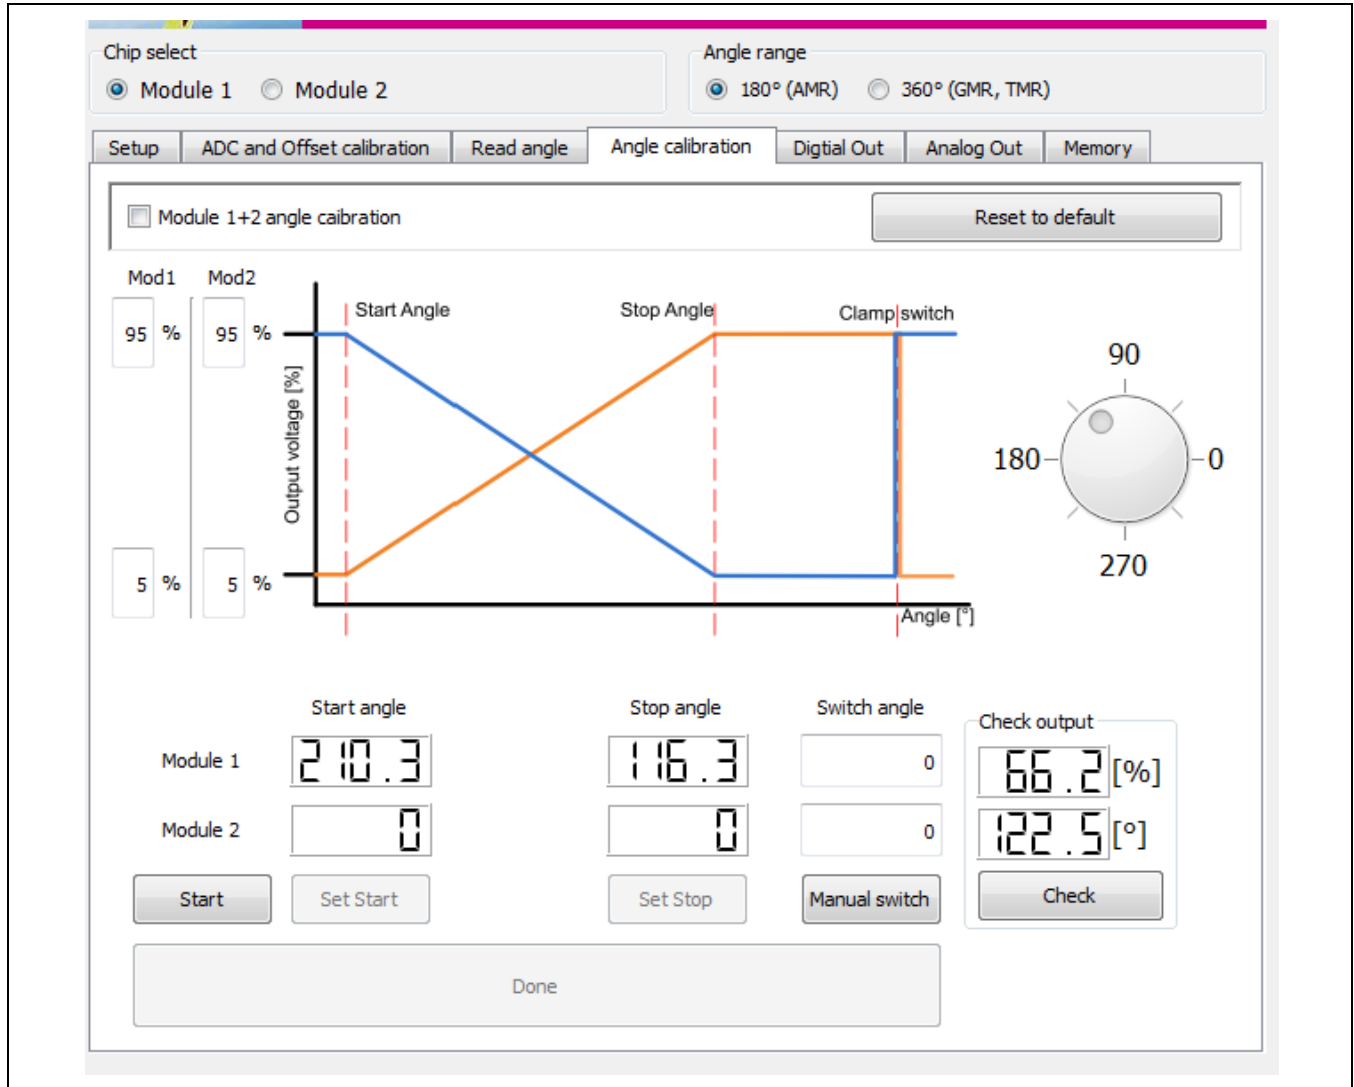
Chip select
Module 1 Module 2

Angle range
180° (AMR) 360° (GMR, TMR)

Setup | ADC and Offset calibration | Read angle | Angle calibration | Digtial Out | Analog Out | Memory

Module 1+2 angle caibration

Reset to default

Mod1 Mod2
95 % 95 %
5 % 5 %

Start Angle
Stop Angle
Clamp switch
Output voltage [%]
Angle [°]

90
180
0
270

Start angle
Stop angle
Switch angle
Check output

Module 1 210.3 116.3 0
Module 2 0 0 0

66.2 [%]
122.5 [°]

Start
Set Start
Set Stop
Manual switch
Check

Done